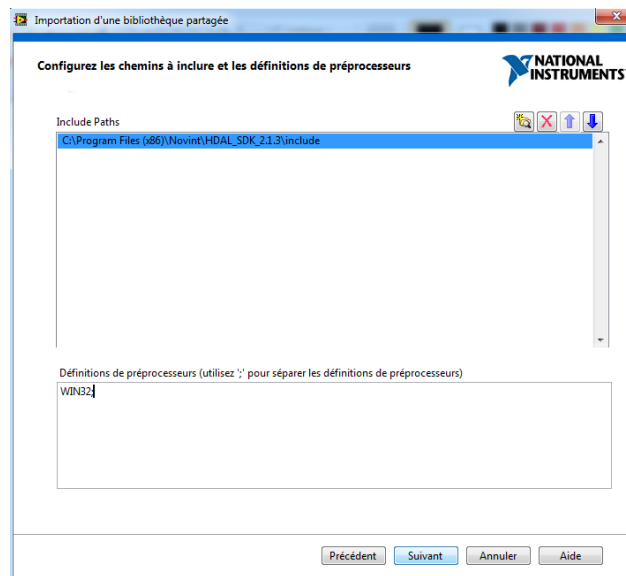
Importation d'une bibliothèque partagée

Configurez les chemins à inclure et les définitions de préprocesseurs

NATIONAL INSTRUMENTS

Include Paths

C:\Program Files (x86)\Novint\HDAL_SDK_2.1.3\include

Définitions de préprocesseurs (utilisez ';' pour séparer les définitions de préprocesseurs)

WIN32;

Précédent Suivant Annuler Aide